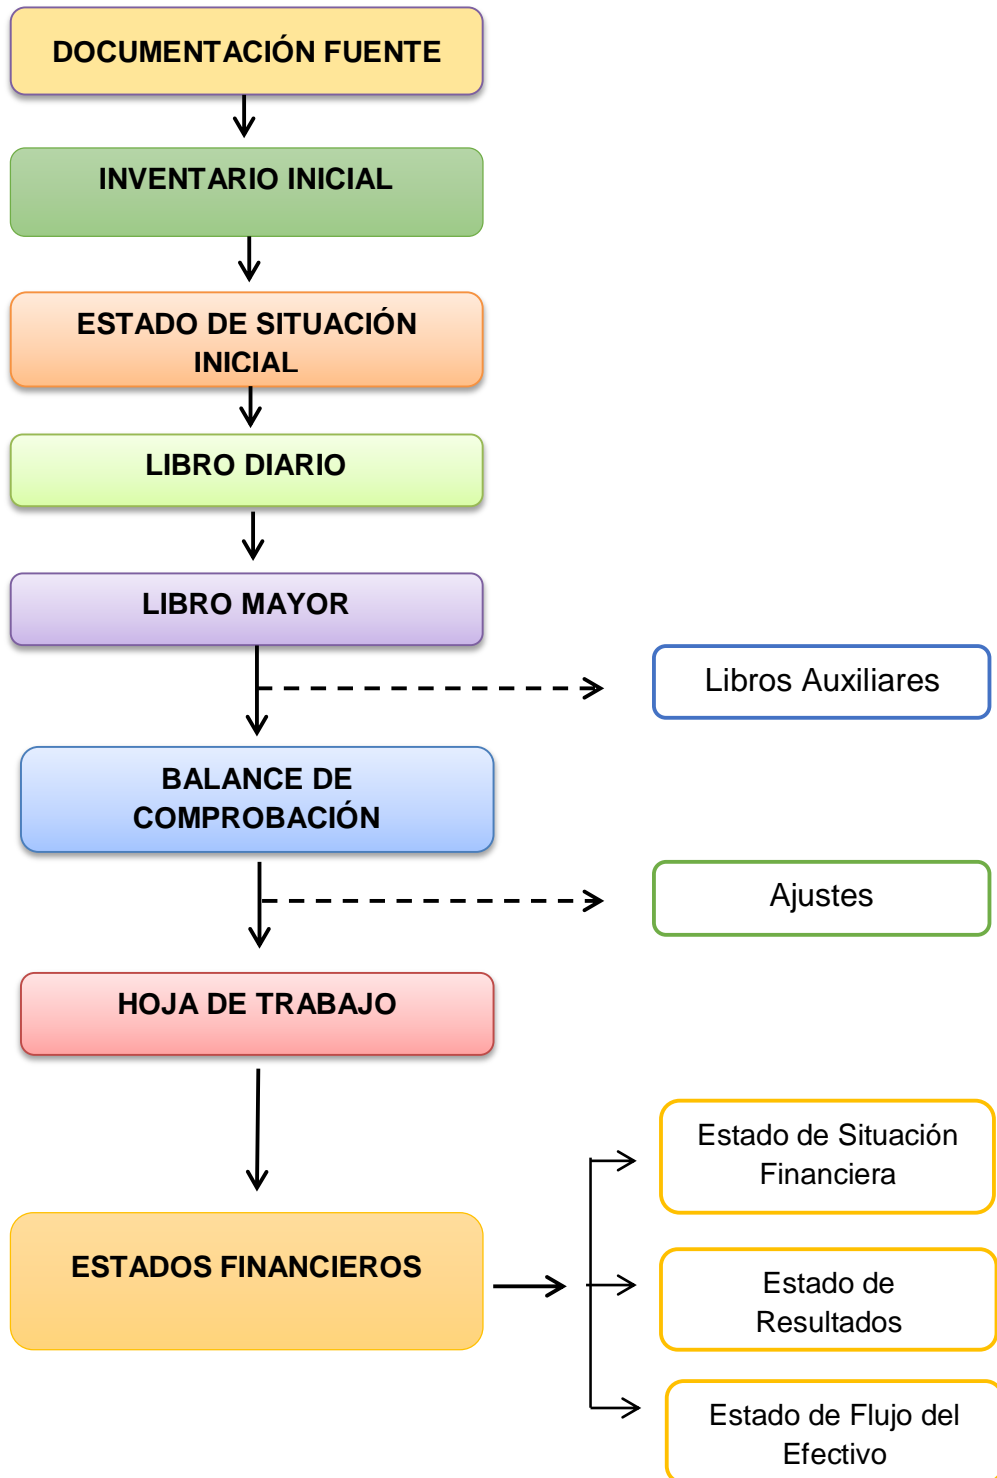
DOCUMENTACIÓN FUENTE

INVENTARIO INICIAL

ESTADO DE SITUACIÓN INICIAL

LIBRO DIARIO

LIBRO MAYOR

Libros Auxiliares

BALANCE DE COMPROBACIÓN

Ajustes

HOJA DE TRABAJO

ESTADOS FINANCIEROS

Estado de Situación Financiera

Estado de Resultados

Estado de Flujo del Efectivo